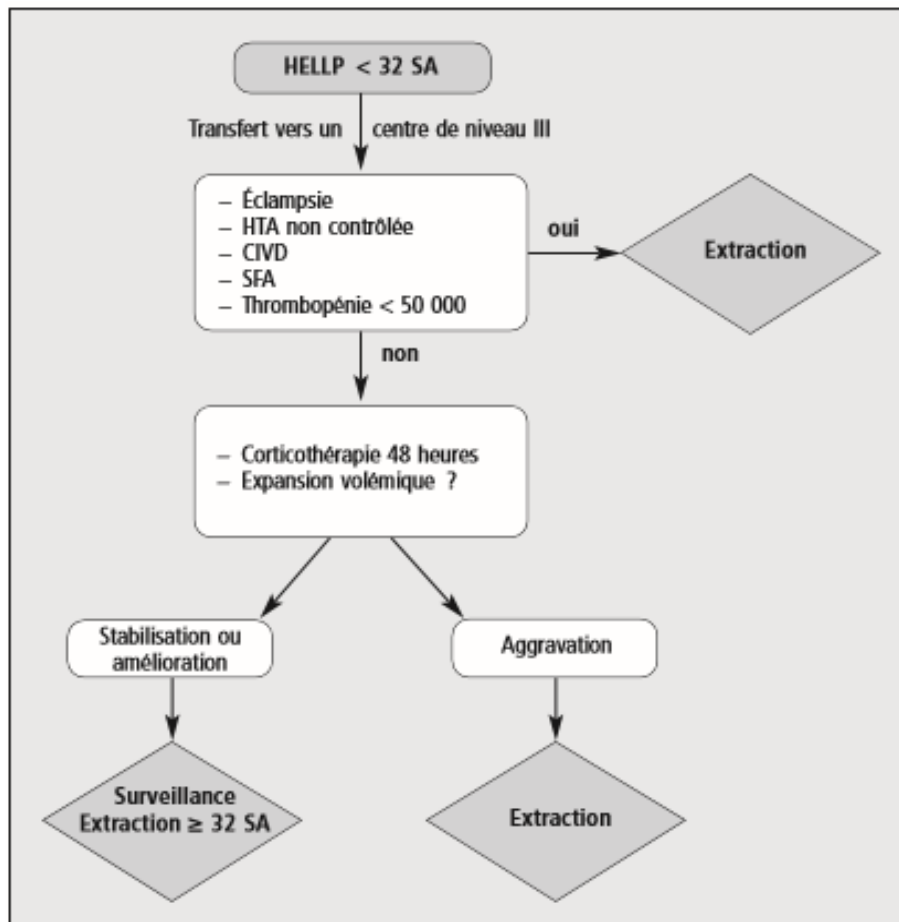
HELLP < 32 SA

Transfert vers un centre de niveau III

– Éclampsie
– HTA non contrôlée
– CIVD
– SFA
– Thrombopénie < 50 000

oui

Extraction

non

– Corticothérapie 48 heures
– Expansion volémique ?

Stabilisation ou amélioration

Aggravation

Surveillance Extraction ≥ 32 SA

Extraction